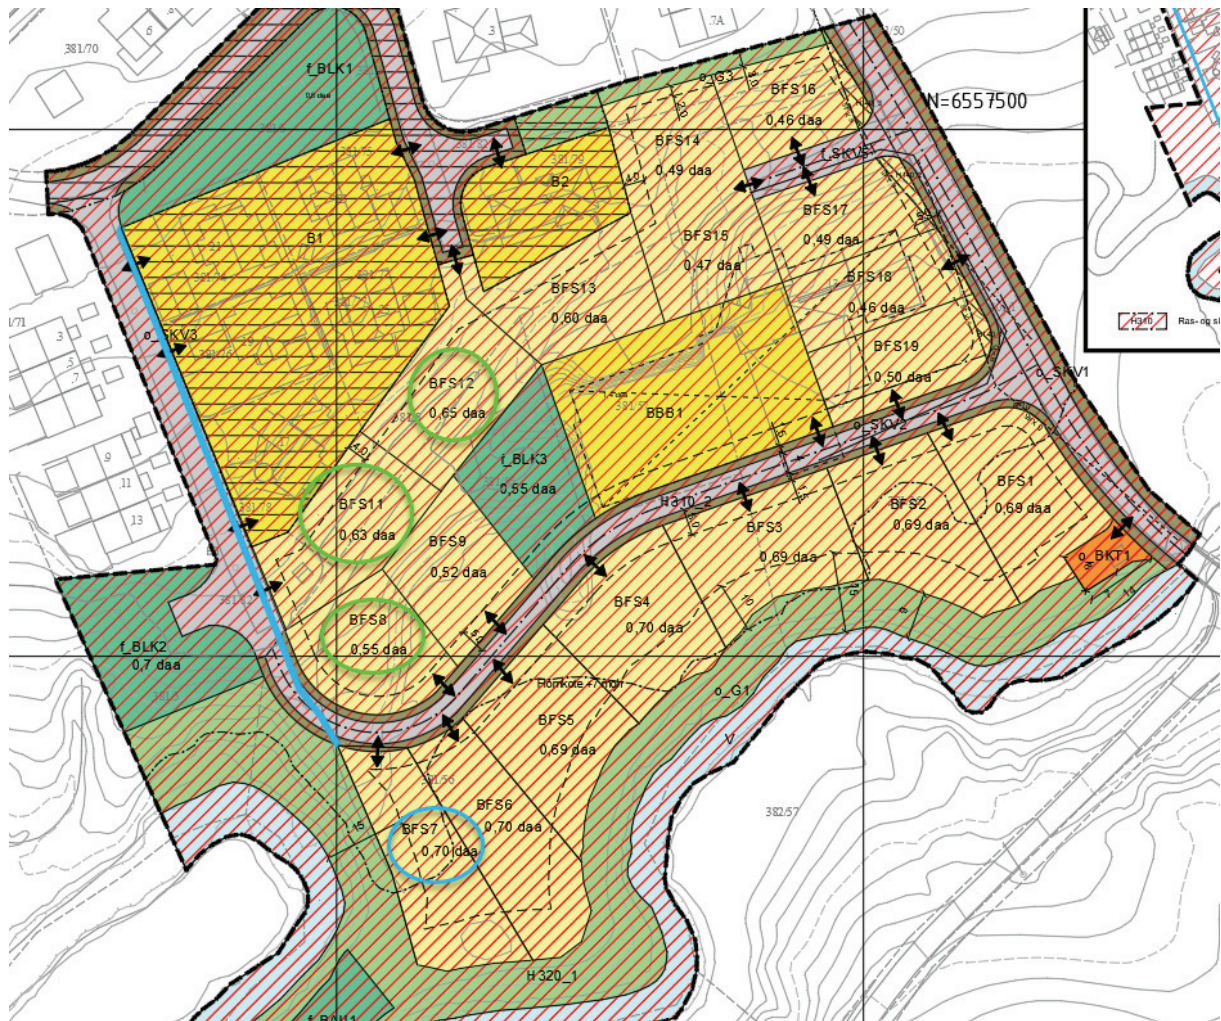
381/70
6
3
7A
f_BLK1
0,6 daa
o_G3
BFS16
0,46 daa
N=6557500
BFS14
0,49 daa
f_SKV5
B2
BFS17
0,49 daa
B1
BFS15
0,47 daa
BFS18
0,46 daa
BFS13
0,60 daa
o_SKV3
BFS19
0,50 daa
BFS12
0,65 daa
o_SKV1
BBB1
o_SKV2
f_BLK3
0,55 daa
BFS1
0,69 daa
BFS2
0,69 daa
BFS11
0,63 daa
H310_2
BFS3
0,69 daa
BFS9
0,52 daa
o_BKT1
BFS4
0,70 daa
BFS8
0,55 daa
f_BLK2
0,7 daa
Hømkote +7 moh
o_G1
BFS5
0,69 daa
BFS6
0,70 daa
BFS7
0,70 daa
382/57
H320_1
f_BAU1
H310
Ras- og s